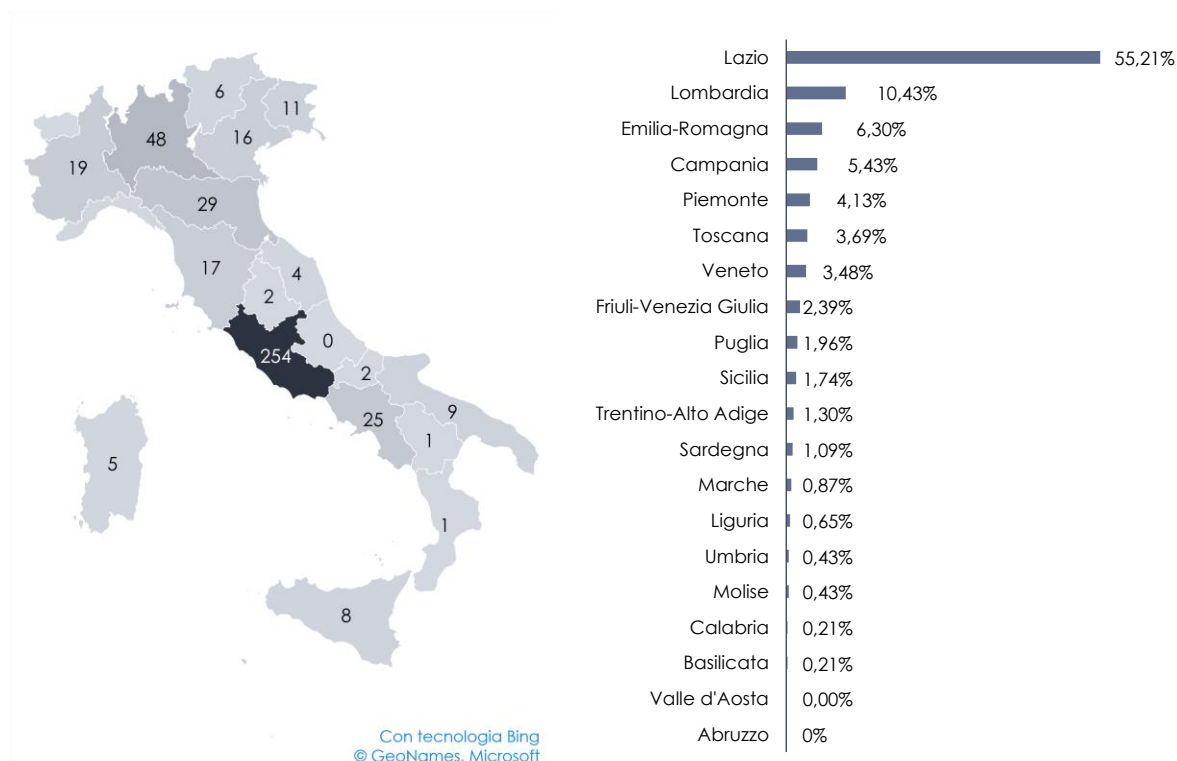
6
11
48
16
19
29
17
4
2
0
254
2
9
25
1
5
1
8

Con tecnologia Bing
© GeoNames, Microsoft

| | |
|---|---|
| Lazio | 55,21% |
| Lombardia | 10,43% |
| Emilia-Romagna | 6,30% |
| Campania | 5,43% |
| Piemonte | 4,13% |
| Toscana | 3,69% |
| Veneto | 3,48% |
| Friuli-Venezia Giulia | 2,39% |
| Puglia | 1,96% |
| Sicilia | 1,74% |
| Trentino-Alto Adige | 1,30% |
| Sardegna | 1,09% |
| Marche | 0,87% |
| Liguria | 0,65% |
| Umbria | 0,43% |
| Molise | 0,43% |
| Calabria | 0,21% |
| Basilicata | 0,21% |
| Valle d'Aosta | 0,00% |
| Abruzzo | 0% |